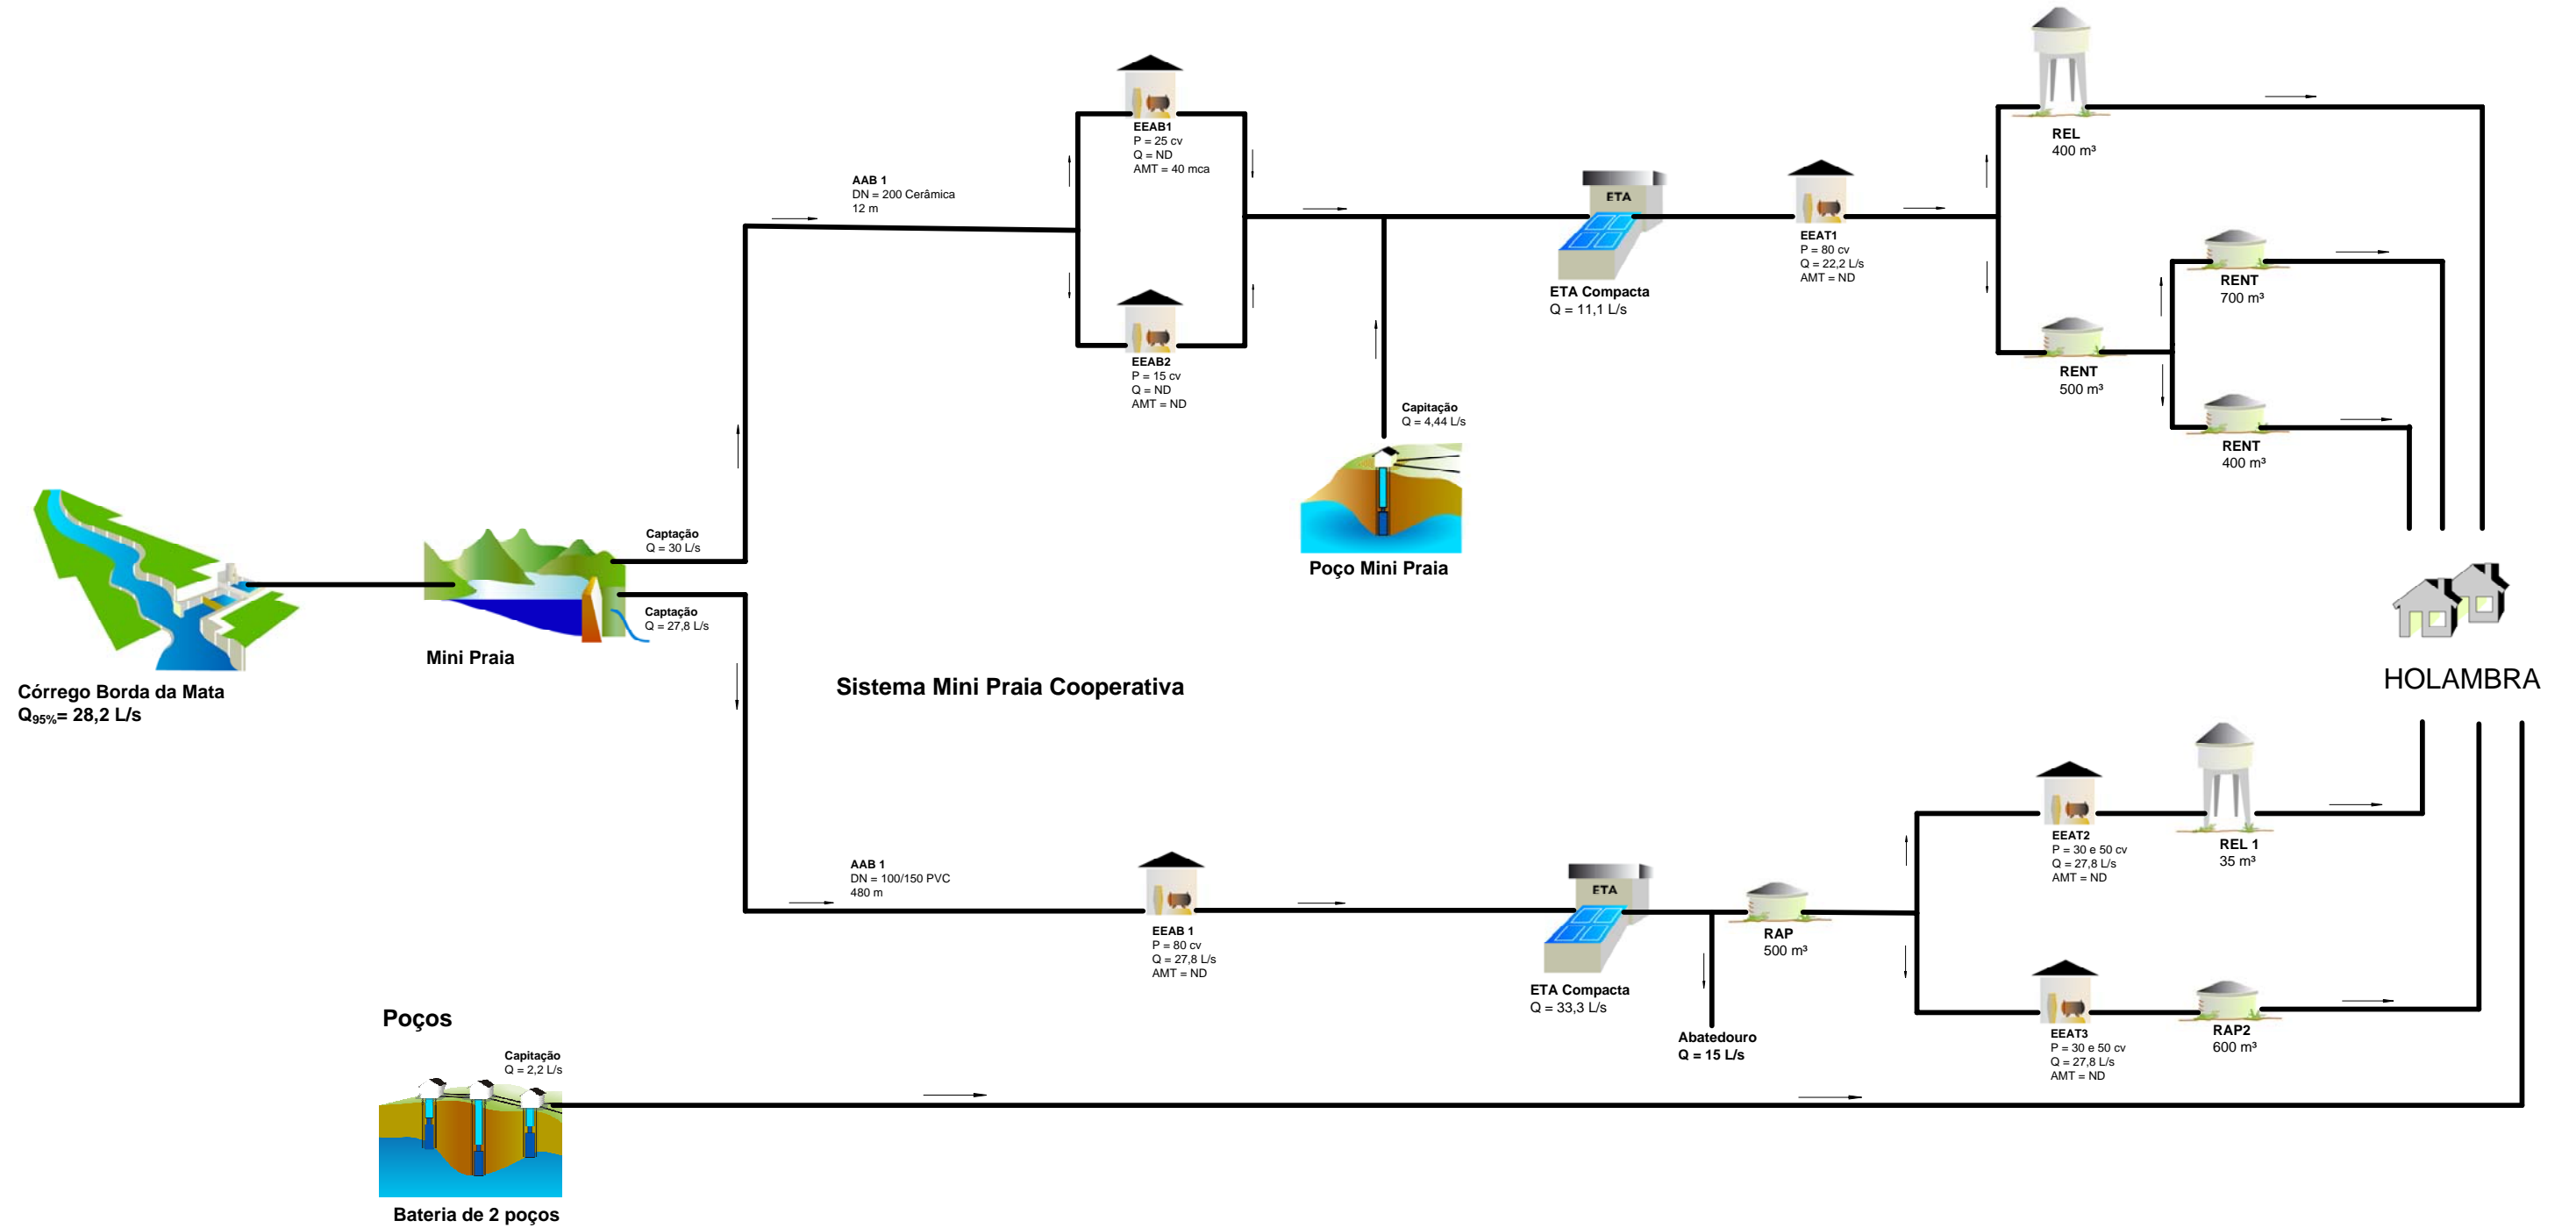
Córrego Borda da Mata
$Q_{95\%}$= 28,2 L/s

Mini Praia

Captação
Q = 30 L/s

Captação
Q = 27,8 L/s

AAB 1
DN = 200 Cerâmica
12 m

EEAB1
P = 25 cv
Q = ND
AMT = 40 mca

EEAB2
P = 15 cv
Q = ND
AMT = ND

Capitação
Q = 4,44 L/s

Poço Mini Praia

ETA

ETA Compacta
Q = 11,1 L/s

EEAT1
P = 80 cv
Q = 22,2 L/s
AMT = ND

REL
400 m³

RENT
700 m³

RENT
500 m³

RENT
400 m³

HOLAMBRA

Sistema Mini Praia Cooperativa

AAB 1
DN = 100/150 PVC
480 m

EEAB 1
P = 80 cv
Q = 27,8 L/s
AMT = ND

ETA

ETA Compacta
Q = 33,3 L/s

RAP
500 m³

Abatedouro
Q = 15 L/s

EEAT2
P = 30 e 50 cv
Q = 27,8 L/s
AMT = ND

REL 1
35 m³

EEAT3
P = 30 e 50 cv
Q = 27,8 L/s
AMT = ND

RAP2
600 m³

Poços

Capitação
Q = 2,2 L/s

Bateria de 2 poços